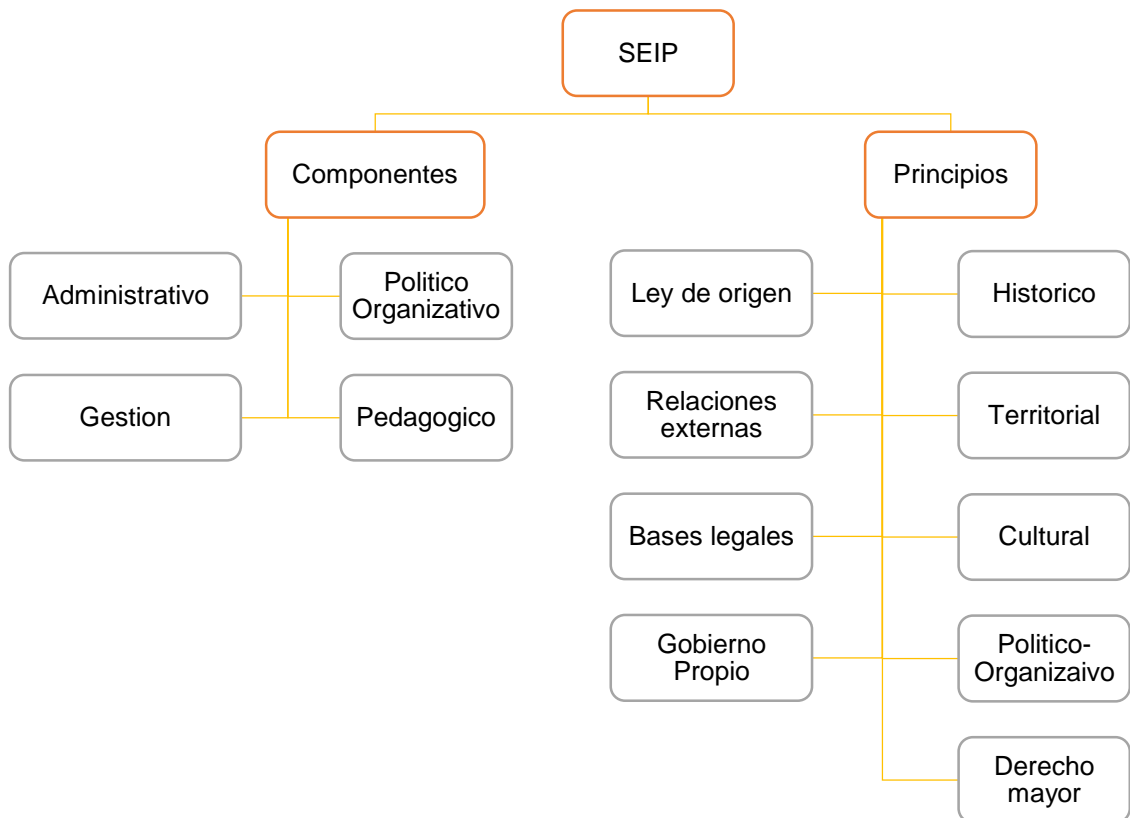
SEIP

Componentes

Administrativo

Politico Organizativo

Gestion

Pedagogico

Principios

Ley de origen

Historico

Relaciones externas

Territorial

Bases legales

Cultural

Gobierno Propio

Politico-Organizaivo

Derecho mayor